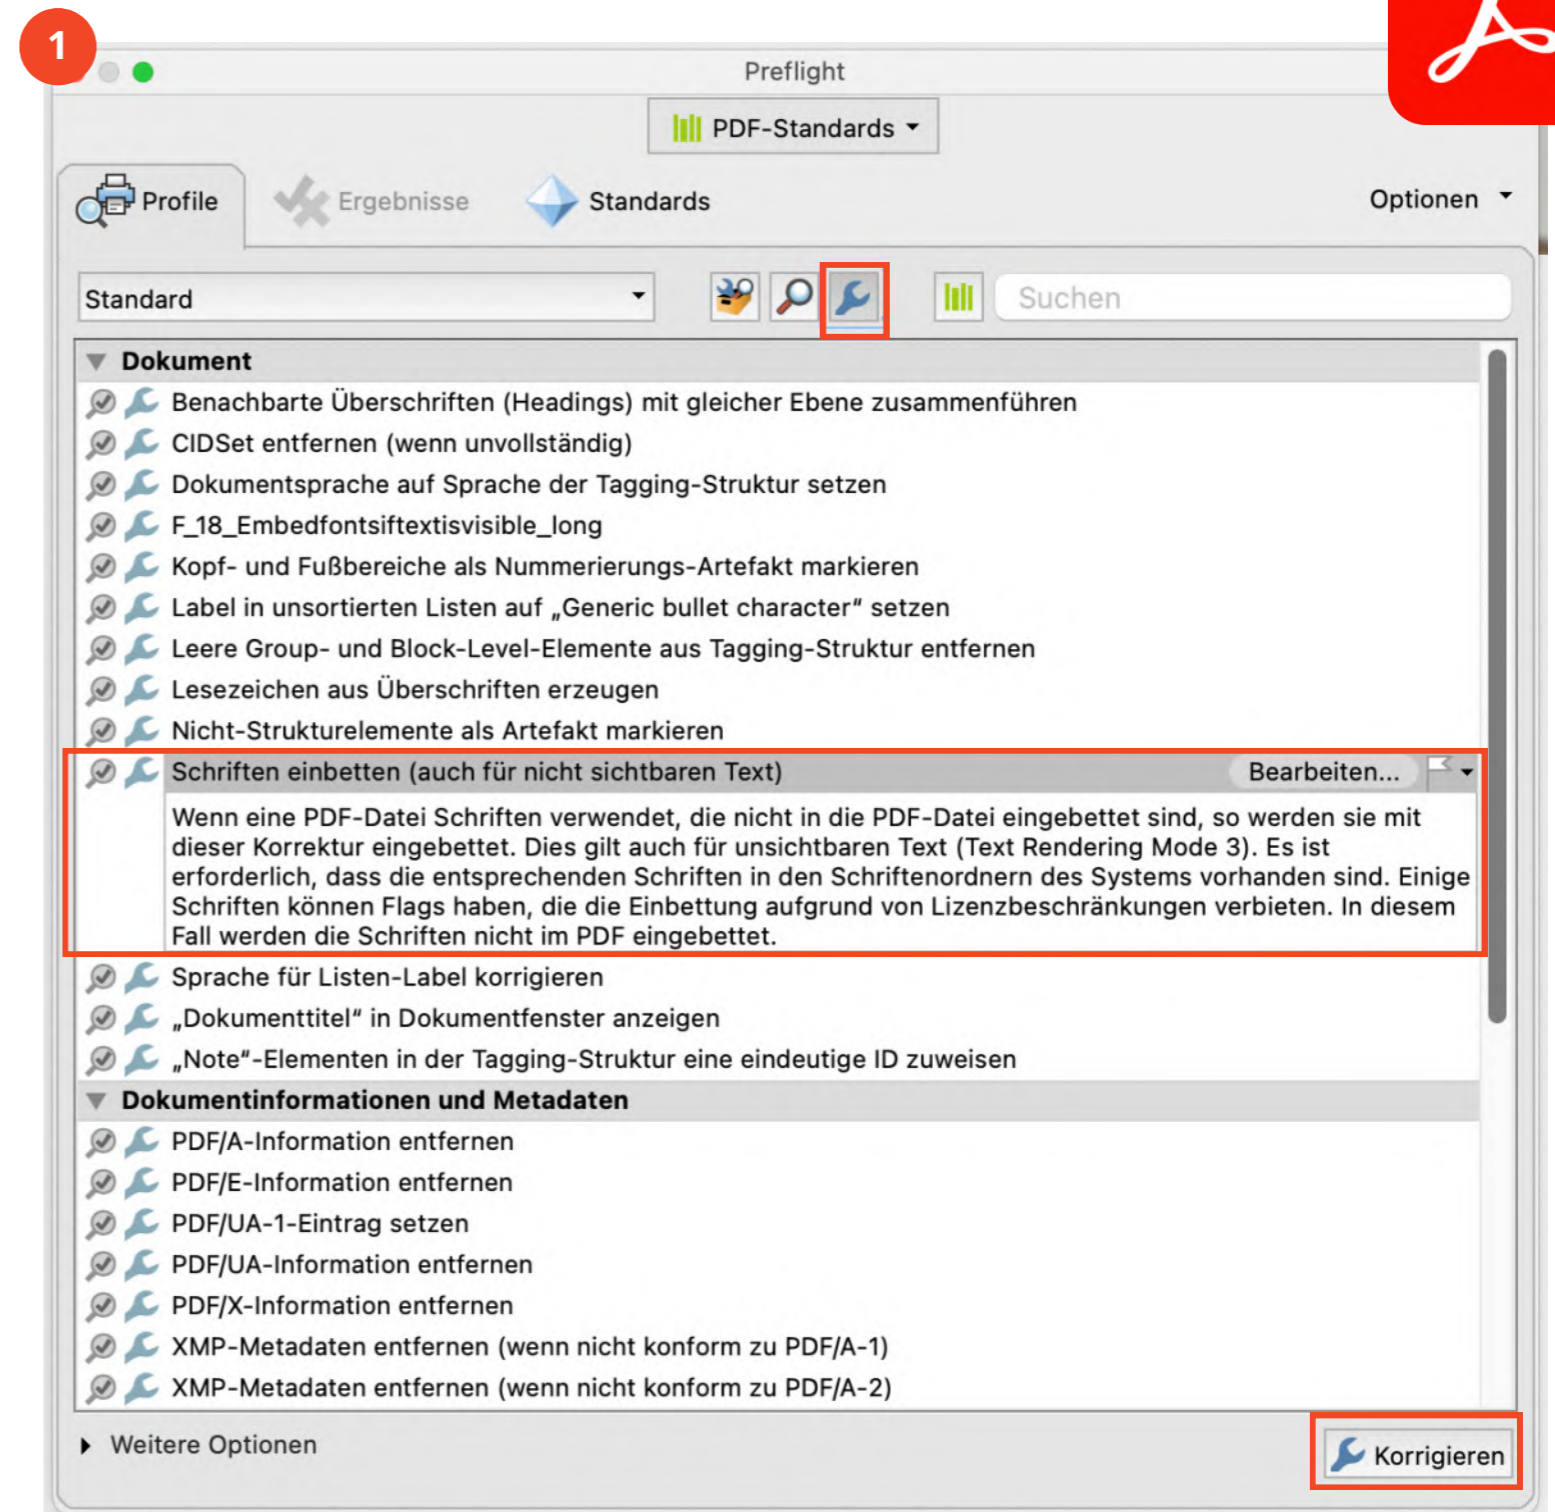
1

Preflight

PDF-Standards

Profile Ergebnisse Standards Optionen

Standard

Suchen

Dokument

Benachbarte Überschriften (Headings) mit gleicher Ebene zusammenführen
CIDSet entfernen (wenn unvollständig)
Dokumentsprache auf Sprache der Tagging-Struktur setzen
F_18_Embedfontsiftextisvisible_long
Kopf- und Fußbereiche als Nummerierungs-Artefakt markieren
Label in unsortierten Listen auf „Generic bullet character“ setzen
Leere Group- und Block-Level-Elemente aus Tagging-Struktur entfernen
Lesezeichen aus Überschriften erzeugen
Nicht-Strukturelemente als Artefakt markieren
Schriften einbetten (auch für nicht sichtbaren Text) Bearbeiten...

Wenn eine PDF-Datei Schriften verwendet, die nicht in die PDF-Datei eingebettet sind, so werden sie mit dieser Korrektur eingebettet. Dies gilt auch für unsichtbaren Text (Text Rendering Mode 3). Es ist erforderlich, dass die entsprechenden Schriften in den Schriftenordnern des Systems vorhanden sind. Einige Schriften können Flags haben, die die Einbettung aufgrund von Lizenzbeschränkungen verbieten. In diesem Fall werden die Schriften nicht im PDF eingebettet.

Sprache für Listen-Label korrigieren
„Dokumenttitel“ in Dokumentfenster anzeigen
„Note“-Elementen in der Tagging-Struktur eine eindeutige ID zuweisen

Dokumentinformationen und Metadaten

PDF/A-Information entfernen
PDF/E-Information entfernen
PDF/UA-1-Eintrag setzen
PDF/UA-Information entfernen
PDF/X-Information entfernen
XMP-Metadaten entfernen (wenn nicht konform zu PDF/A-1)
XMP-Metadaten entfernen (wenn nicht konform zu PDF/A-2)

Weitere Optionen

Korrigieren